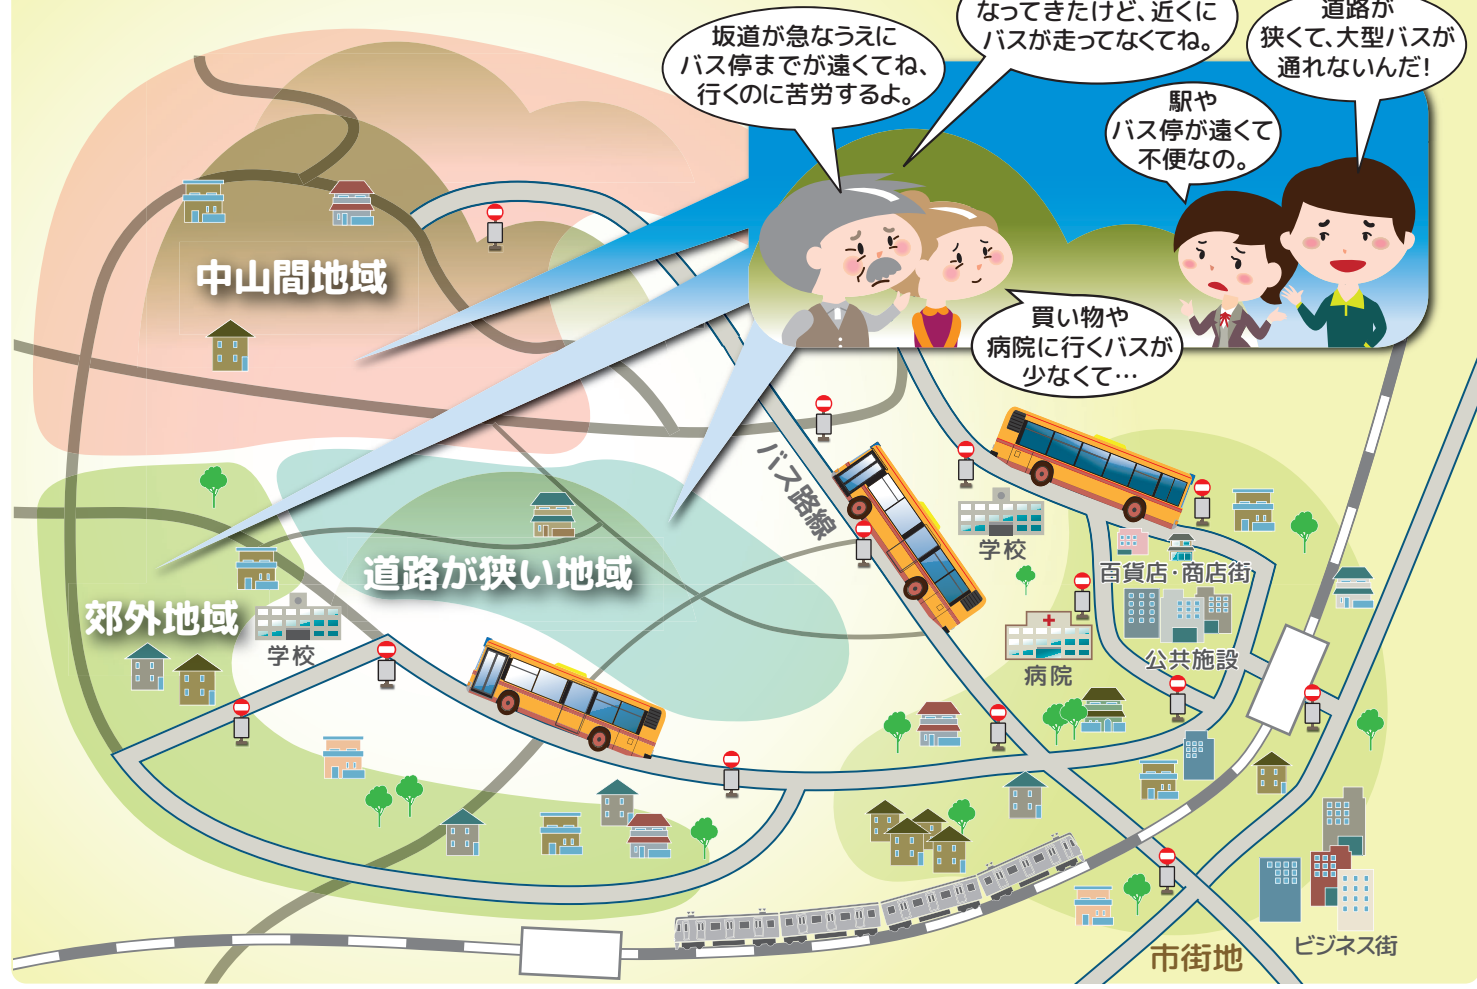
坂道が急なうえに
バス停までが遠くてね、
行くのに苦労するよ。

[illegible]なってきたけど、近くに
バスが走ってなくてね。

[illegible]道路が
狭くて、大型バスが
通れないんだ!

駅や
バス停が遠くて
不便なの。

買い物や
病院に行くバスが
少なくて…

中山間地域

バス路線

学校

百貨店・商店街

道路が狭い地域

郊外地域

学校

公共施設

病院

市街地

ビジネス街